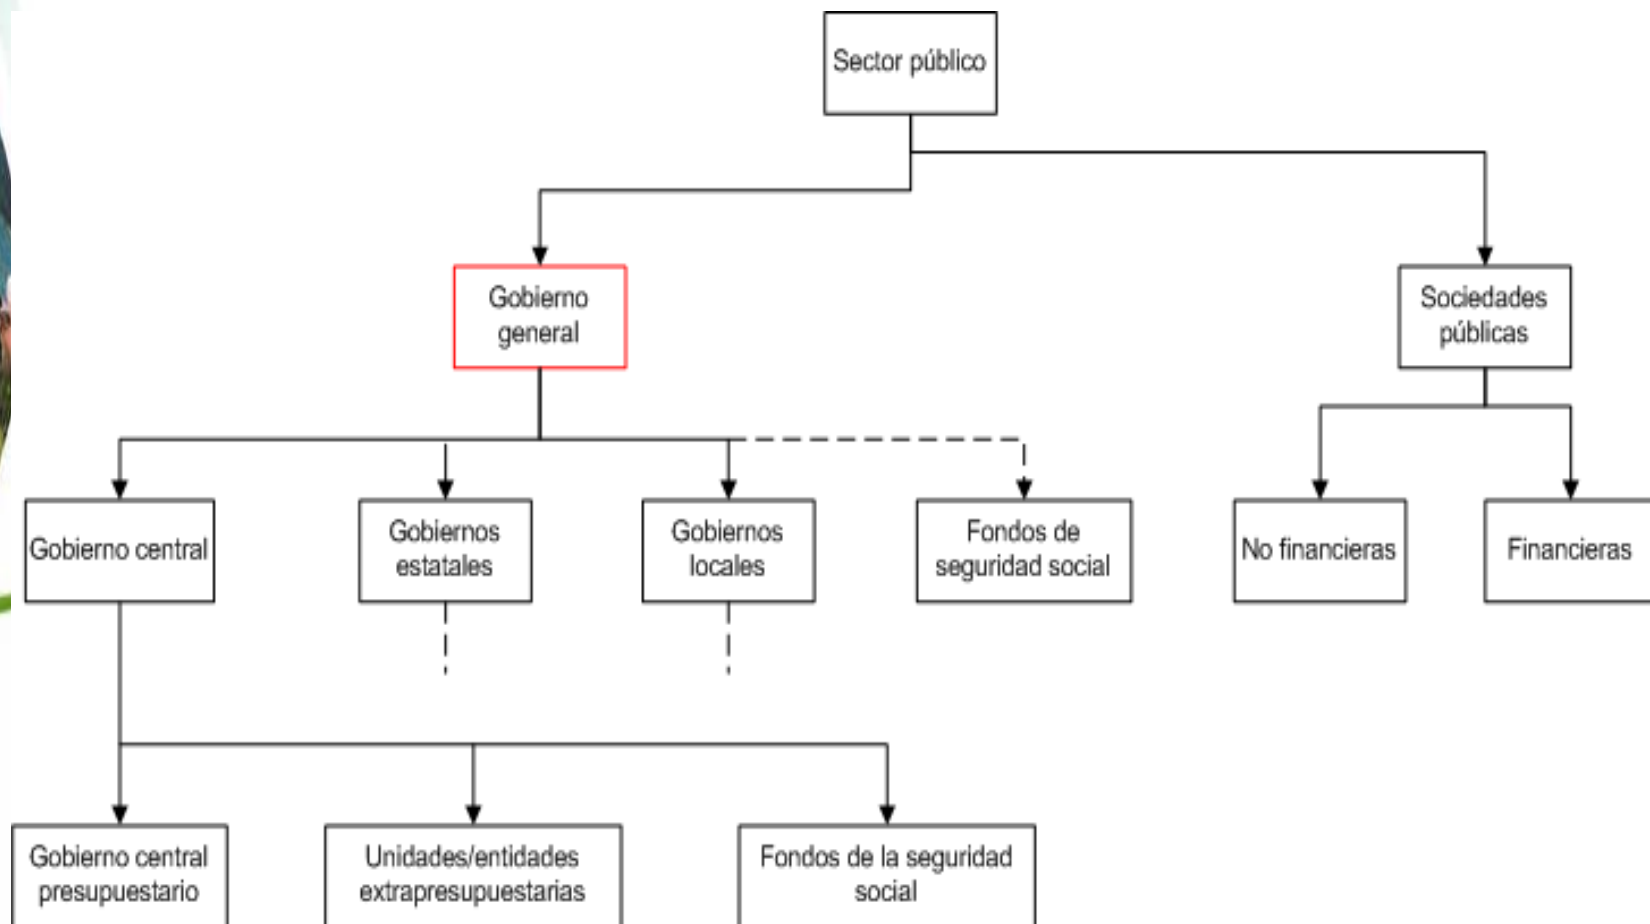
Sector público

Gobierno general

Sociedades públicas

Gobierno central

Gobiernos estatales

Gobiernos locales

Fondos de seguridad social

No financieras

Financieras

Gobierno central presupuestario

Unidades/entidades extrapresupuestarias

Fondos de la seguridad social